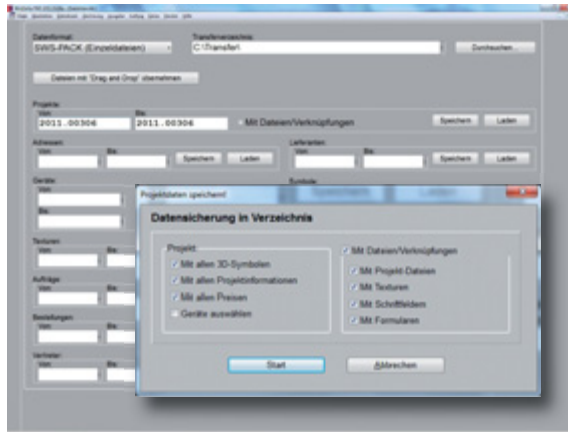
Dateiformat:
SWS-PACK (Einzeldateien)
Transferverzeichnis
C:\Transfer\
Durchsuchen...

Dateien mit 'Drag and Drop' übernehmen

Projekte
Von
2011.00306
Bis
2011.00306
Mit Dateien/Verknüpfungen
Speichern
Laden

Adressen
Von
Bis
Speichern
Laden

Lieferanten
Von
Bis
Speichern
Laden

Geräte
Von
Bis

Symbole

Texturen
Von
Bis

Aufträge
Von
Bis

Bestellungen
Von
Bis

Verträge
Von
Bis

Projektdaten speichern!

Datensicherung in Verzeichnis

Projekt
Mit allen 3D-Symbolen
Mit allen Projektinformationen
Mit allen Preisen
Geräte auswählen

Mit Dateien/Verknüpfungen
Mit Projekt Dateien
Mit Texturen
Mit Schriftfeldern
Mit Formularen

Start
Abbrechen